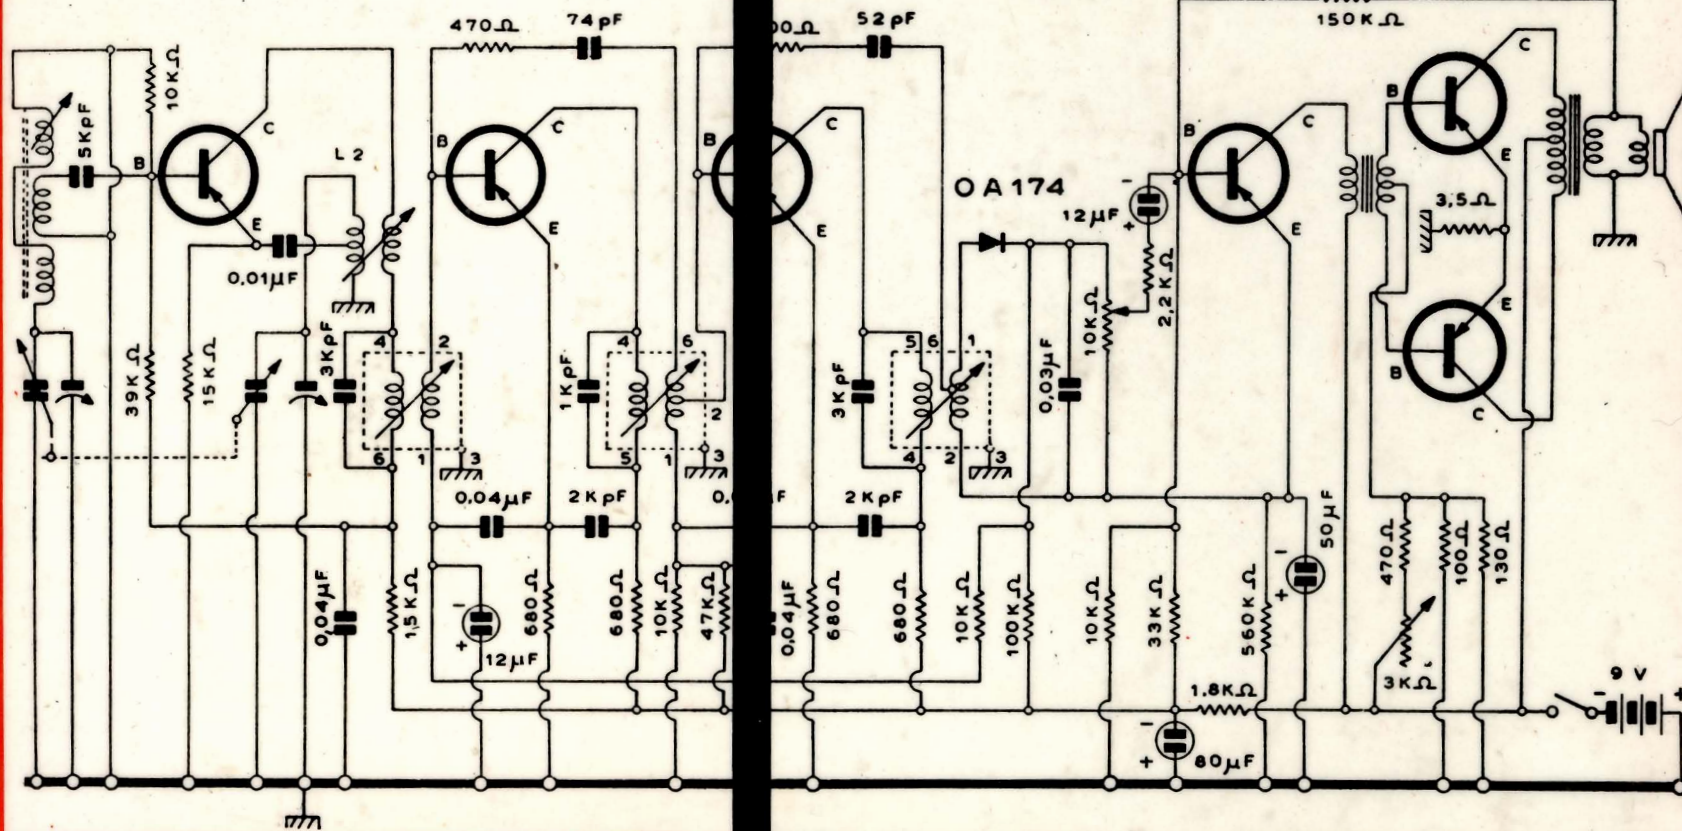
10 KΩ
5 KpF
B
C
E
L 2
0,01μF
39 KΩ
15 KΩ
3 KpF
4
2
6
1
3
470 Ω
74 pF
B
C
E
1 KpF
4
6
2
5
1
3
0,04μF
2 KpF
0,04μF
1,5 KΩ
12μF
680 Ω
680 Ω
10 KΩ
47 KΩ
0,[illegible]F
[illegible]0 Ω
52 pF
B
C
E
3 KpF
5
6
1
4
2
3
2 KpF
0,04μF
680 Ω
680 Ω
10 KΩ
100 KΩ
OA 174
12 μF
2,2 KΩ
10 KΩ
0,03μF
10 KΩ
33 KΩ
150 KΩ
B
C
E
560 KΩ
50 μF
1,8 KΩ
80μF
B
C
E
3,5 Ω
E
B
C
470 Ω
100 Ω
130 Ω
3 KΩ
9 V